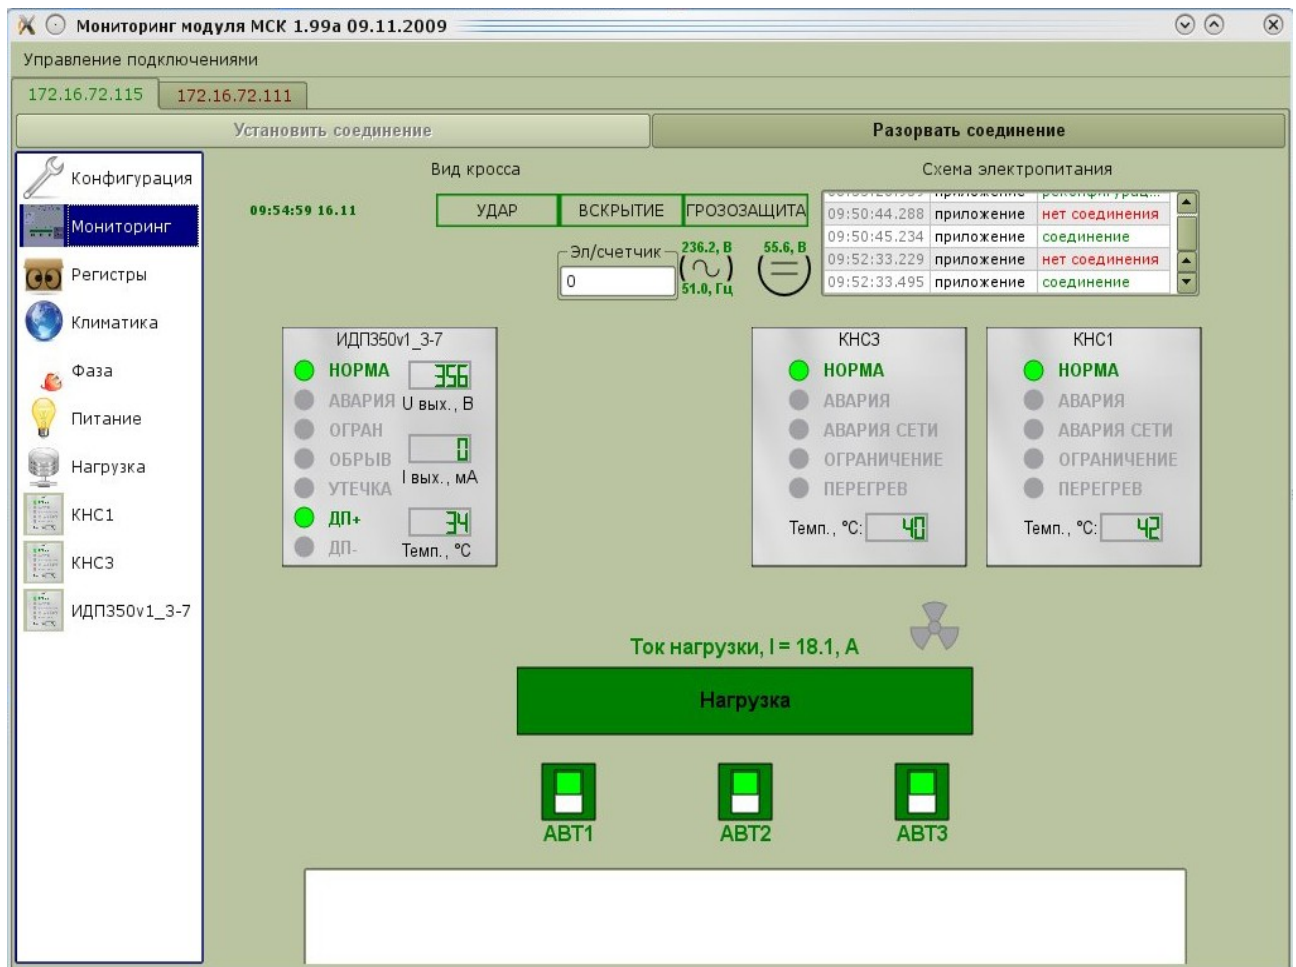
Мониторинг модуля МСК 1.99а 09.11.2009

Управление подключениями

172.16.72.115 172.16.72.111

Установить соединение

Разорвать соединение

Конфигурация
Мониторинг
Регистры
Климатика
Фаза
Питание
Нагрузка
КНС1
КНС3
ИДП350v1_3-7

Вид кросса

09:54:59 16.11

УДАР ВСКРЫТИЕ ГРОЗОЗАЩИТА

Эл/счетчик
0

236.2, В
51.0, Гц
55.6, В

Схема электропитания

| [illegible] | приложение | реконфигурац... |
|---|---|---|
| 09:50:44.288 | приложение | нет соединения |
| 09:50:45.234 | приложение | соединение |
| 09:52:33.229 | приложение | нет соединения |
| 09:52:33.495 | приложение | соединение |

ИДП350v1_3-7
НОРМА
АВАРИЯ
ОГРАН
ОБРЫВ
УТЕЧКА
ДП+
ДП-
356
U вых., В
0
I вых., мА
34
Темп., °С

КНС3
НОРМА
АВАРИЯ
АВАРИЯ СЕТИ
ОГРАНИЧЕНИЕ
ПЕРЕГРЕВ
Темп., °С: 40

КНС1
НОРМА
АВАРИЯ
АВАРИЯ СЕТИ
ОГРАНИЧЕНИЕ
ПЕРЕГРЕВ
Темп., °С: 42

Ток нагрузки, I = 18.1, A

Нагрузка

АВТ1 АВТ2 АВТ3